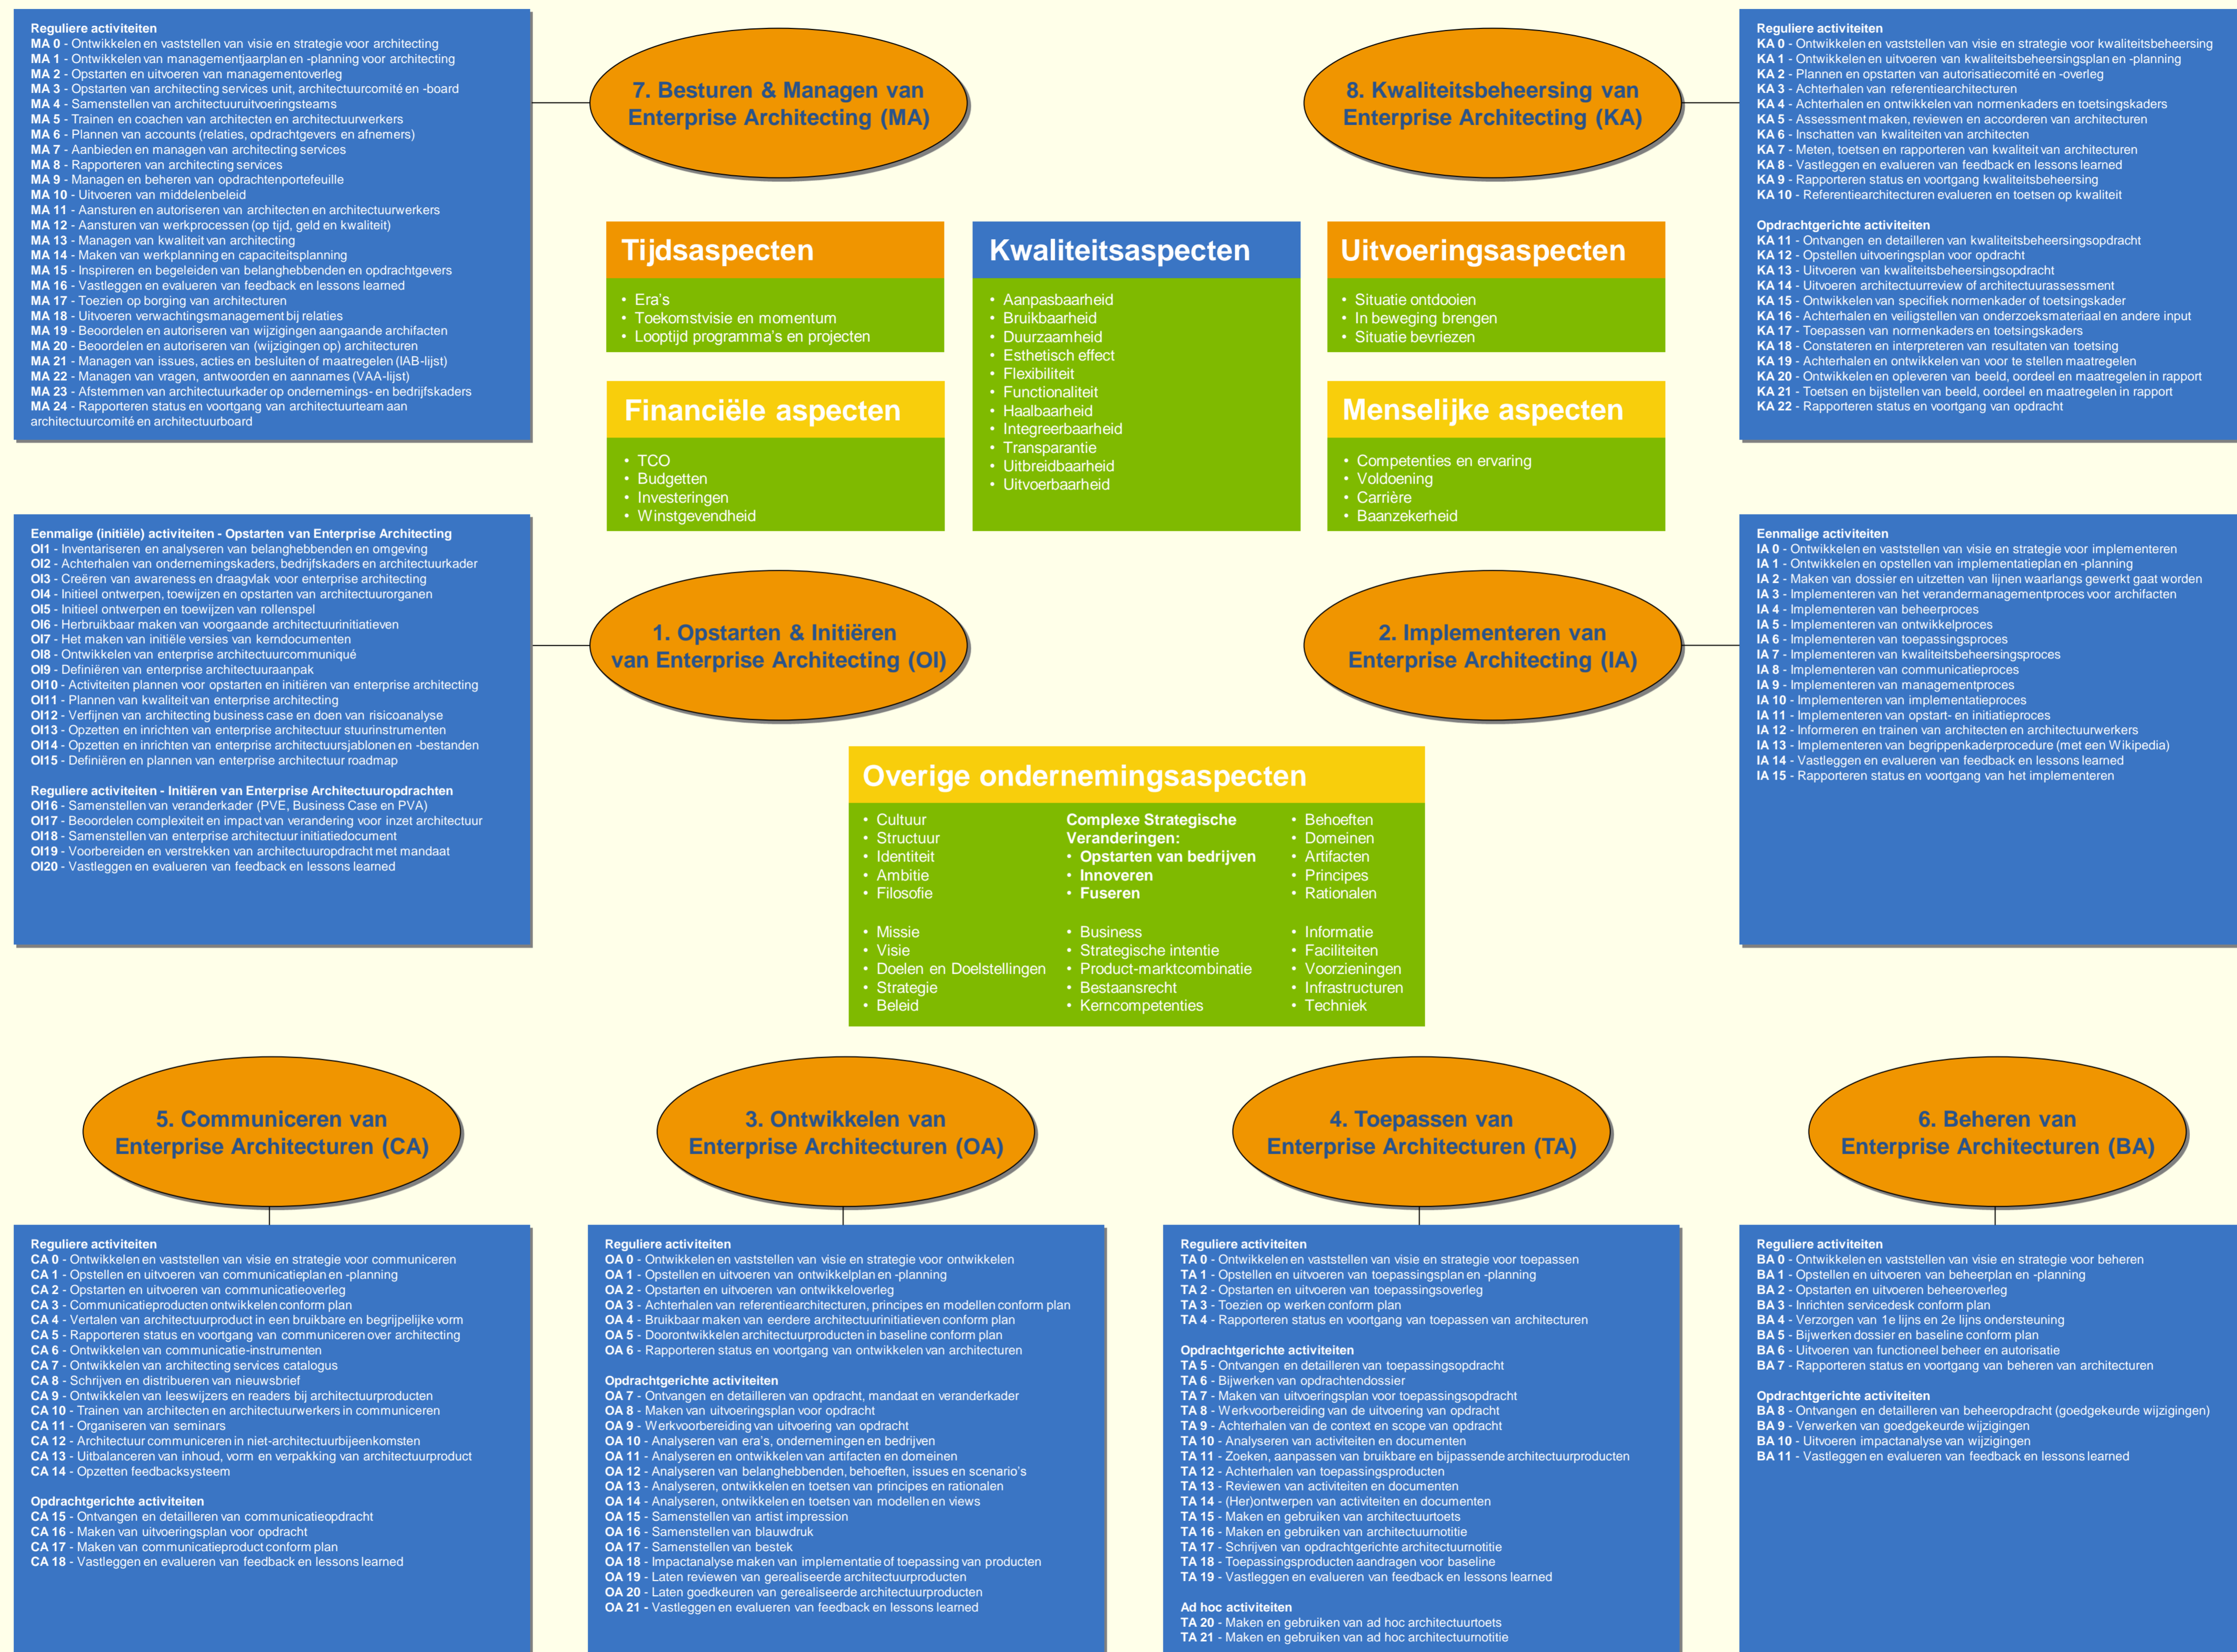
Reguliere activiteiten
MA 0 - Ontwikkelen en vaststellen van visie en strategie voor architecting
MA 1 - Ontwikkelen van managementjaarplan en -planning voor architecting
MA 2 - Opstarten en uitvoeren van managementoverleg
MA 3 - Opstarten van architecting services unit, architectuurcomité en -board
MA 4 - Samenstellen van architectuuruitvoeringsteams
MA 5 - Trainen en coachen van architecten en architectuurwerkers
MA 6 - Plannen van accounts (relaties, opdrachtgevers en afnemers)
MA 7 - Aanbieden en managen van architecting services
MA 8 - Rapporteren van architecting services
MA 9 - Managen en beheren van opdrachtenportefeuille
MA 10 - Uitvoeren van middelenbeleid
MA 11 - Aansturen en autoriseren van architecten en architectuurwerkers
MA 12 - Aansturen van werkprocessen (op tijd, geld en kwaliteit)
MA 13 - Managen van kwaliteit van architecting
MA 14 - Maken van werkplanning en capaciteitsplanning
MA 15 - Inspireren en begeleiden van belanghebbenden en opdrachtgevers
MA 16 - Vastleggen en evalueren van feedback en lessons learned
MA 17 - Toezien op borging van architecturen
MA 18 - Uitvoeren verwachtingsmanagement bij relaties
MA 19 - Beoordelen en autoriseren van wijzigingen aangaande archifacten
MA 20 - Beoordelen en autoriseren van (wijzigingen op) architecturen
MA 21 - Managen van issues, acties en besluiten of maatregelen (IAB-lijst)
MA 22 - Managen van vragen, antwoorden en aannames (VAA-lijst)
MA 23 - Afstemmen van architectuurkader op ondernemings- en bedrijfskaders
MA 24 - Rapporteren status en voortgang van architectuurteam aan architectuurcomité en architectuurboard

7. Besturen & Managen van Enterprise Architecting (MA)

8. Kwaliteitsbeheersing van Enterprise Architecting (KA)

Reguliere activiteiten
KA 0 - Ontwikkelen en vaststellen van visie en strategie voor kwaliteitsbeheersing
KA 1 - Ontwikkelen en uitvoeren van kwaliteitsbeheersingsplan en -planning
KA 2 - Plannen en opstarten van autorisatiecomité en -overleg
KA 3 - Achterhalen van referentiearchitecturen
KA 4 - Achterhalen en ontwikkelen van normenkaders en toetsingskaders
KA 5 - Assessment maken, reviewen en accorderen van architecturen
KA 6 - Inschatten van kwaliteiten van architecten
KA 7 - Meten, toetsen en rapporteren van kwaliteit van architecturen
KA 8 - Vastleggen en evalueren van feedback en lessons learned
KA 9 - Rapporteren status en voortgang kwaliteitsbeheersing
KA 10 - Referentiearchitecturen evalueren en toetsen op kwaliteit

Opdrachtgerichte activiteiten
KA 11 - Ontvangen en detailleren van kwaliteitsbeheersingsopdracht
KA 12 - Opstellen uitvoeringsplan voor opdracht
KA 13 - Uitvoeren van kwaliteitsbeheersingsopdracht
KA 14 - Uitvoeren architectuurreview of architectuurassessment
KA 15 - Ontwikkelen van specifiek normenkader of toetsingskader
KA 16 - Achterhalen en veiligstellen van onderzoeksmateriaal en andere input
KA 17 - Toepassen van normenkaders en toetsingskaders
KA 18 - Constateren en interpreteren van resultaten van toetsing
KA 19 - Achterhalen en ontwikkelen van voor te stellen maatregelen
KA 20 - Ontwikkelen en opleveren van beeld, oordeel en maatregelen in rapport
KA 21 - Toetsen en bijstellen van beeld, oordeel en maatregelen in rapport
KA 22 - Rapporteren status en voortgang van opdracht

Tijdsaspecten
• Era's
• Toekomstvisie en momentum
• Looptijd programma's en projecten

Kwaliteitsaspecten
• Aanpasbaarheid
• Bruikbaarheid
• Duurzaamheid
• Esthetisch effect
• Flexibiliteit
• Functionaliteit
• Haalbaarheid
• Integreerbaarheid
• Transparantie
• Uitbreidbaarheid
• Uitvoerbaarheid

Uitvoeringsaspecten
• Situatie ontdooien
• In beweging brengen
• Situatie bevriezen

Financiële aspecten
• TCO
• Budgetten
• Investeringen
• Winstgevendheid

Menselijke aspecten
• Competenties en ervaring
• Voldoening
• Carrière
• Baanzekerheid

Eenmalige (initiële) activiteiten - Opstarten van Enterprise Architecting
OI1 - Inventariseren en analyseren van belanghebbenden en omgeving
OI2 - Achterhalen van ondernemingskaders, bedrijfskaders en architectuurkader
OI3 - Creëren van awareness en draagvlak voor enterprise architecting
OI4 - Initieel ontwerpen, toewijzen en opstarten van architectuurorganen
OI5 - Initieel ontwerpen en toewijzen van rollenspel
OI6 - Herbruikbaar maken van voorgaande architectuurinitiatieven
OI7 - Het maken van initiële versies van kerndocumenten
OI8 - Ontwikkelen van enterprise architectuurcommuniqué
OI9 - Definiëren van enterprise architectuuraanpak
OI10 - Activiteiten plannen voor opstarten en initiëren van enterprise architecting
OI11 - Plannen van kwaliteit van enterprise architecting
OI12 - Verfijnen van architecting business case en doen van risicoanalyse
OI13 - Opzetten en inrichten van enterprise architectuur stuurinstrumenten
OI14 - Opzetten en inrichten van enterprise architectuursjablonen en -bestanden
OI15 - Definiëren en plannen van enterprise architectuur roadmap

Reguliere activiteiten - Initiëren van Enterprise Architectuuropdrachten
OI16 - Samenstellen van veranderkader (PVE, Business Case en PVA)
OI17 - Beoordelen complexiteit en impact van verandering voor inzet architectuur
OI18 - Samenstellen van enterprise architectuur initiatiedocument
OI19 - Voorbereiden en verstrekken van architectuuropdracht met mandaat
OI20 - Vastleggen en evalueren van feedback en lessons learned

1. Opstarten & Initiëren van Enterprise Architecting (OI)

2. Implementeren van Enterprise Architecting (IA)

Eenmalige activiteiten
IA 0 - Ontwikkelen en vaststellen van visie en strategie voor implementeren
IA 1 - Ontwikkelen en opstellen van implementatieplan en -planning
IA 2 - Maken van dossier en uitzetten van lijnen waarlangs gewerkt gaat worden
IA 3 - Implementeren van het verandermanagementproces voor archifacten
IA 4 - Implementeren van beheerproces
IA 5 - Implementeren van ontwikkelproces
IA 6 - Implementeren van toepassingsproces
IA 7 - Implementeren van kwaliteitsbeheersingsproces
IA 8 - Implementeren van communicatieproces
IA 9 - Implementeren van managementproces
IA 10 - Implementeren van implementatieproces
IA 11 - Implementeren van opstart- en initiatieproces
IA 12 - Informeren en trainen van architecten en architectuurwerkers
IA 13 - Implementeren van begrippenkaderprocedure (met een Wikipedia)
IA 14 - Vastleggen en evalueren van feedback en lessons learned
IA 15 - Rapporteren status en voortgang van het implementeren

Overige ondernemingsaspecten
• Cultuur
• Structuur
• Identiteit
• Ambitie
• Filosofie

• Missie
• Visie
• Doelen en Doelstellingen
• Strategie
• Beleid

Complexe Strategische Veranderingen:
• Opstarten van bedrijven
• Innoveren
• Fuseren

• Business
• Strategische intentie
• Product-marktcombinatie
• Bestaansrecht
• Kerncompetenties

• Behoeften
• Domeinen
• Artifacten
• Principes
• Rationalen

• Informatie
• Faciliteiten
• Voorzieningen
• Infrastructuren
• Techniek

5. Communiceren van Enterprise Architecturen (CA)

3. Ontwikkelen van Enterprise Architecturen (OA)

4. Toepassen van Enterprise Architecturen (TA)

6. Beheren van Enterprise Architecturen (BA)

Reguliere activiteiten
CA 0 - Ontwikkelen en vaststellen van visie en strategie voor communiceren
CA 1 - Opstellen en uitvoeren van communicatieplan en -planning
CA 2 - Opstarten en uitvoeren van communicatieoverleg
CA 3 - Communicatieproducten ontwikkelen conform plan
CA 4 - Vertalen van architectuurproduct in een bruikbare en begrijpelijke vorm
CA 5 - Rapporteren status en voortgang van communiceren over architecting
CA 6 - Ontwikkelen van communicatie-instrumenten
CA 7 - Ontwikkelen van architecting services catalogus
CA 8 - Schrijven en distribueren van nieuwsbrief
CA 9 - Ontwikkelen van leeswijzers en readers bij architectuurproducten
CA 10 - Trainen van architecten en architectuurwerkers in communiceren
CA 11 - Organiseren van seminars
CA 12 - Architectuur communiceren in niet-architectuurbijeenkomsten
CA 13 - Uitbalanceren van inhoud, vorm en verpakking van architectuurproduct
CA 14 - Opzetten feedbacksysteem

Opdrachtgerichte activiteiten
CA 15 - Ontvangen en detailleren van communicatieopdracht
CA 16 - Maken van uitvoeringsplan voor opdracht
CA 17 - Maken van communicatieproduct conform plan
CA 18 - Vastleggen en evalueren van feedback en lessons learned

Reguliere activiteiten
OA 0 - Ontwikkelen en vaststellen van visie en strategie voor ontwikkelen
OA 1 - Opstellen en uitvoeren van ontwikkelplan en -planning
OA 2 - Opstarten en uitvoeren van ontwikkeloverleg
OA 3 - Achterhalen van referentiearchitecturen, principes en modellen conform plan
OA 4 - Bruikbaar maken van eerdere architectuurinitiatieven conform plan
OA 5 - Doorontwikkelen architectuurproducten in baseline conform plan
OA 6 - Rapporteren status en voortgang van ontwikkelen van architecturen

Opdrachtgerichte activiteiten
OA 7 - Ontvangen en detailleren van opdracht, mandaat en veranderkader
OA 8 - Maken van uitvoeringsplan voor opdracht
OA 9 - Werkvoorbereiding van uitvoering van opdracht
OA 10 - Analyseren van era's, ondernemingen en bedrijven
OA 11 - Analyseren, ontwikkelen van artifacten en domeinen
OA 12 - Analyseren van belanghebbenden, behoeften, issues en scenario's
OA 13 - Analyseren, ontwikkelen en toetsen van principes en rationalen
OA 14 - Analyseren, ontwikkelen en toetsen van modellen en views
OA 15 - Samenstellen van artist impression
OA 16 - Samenstellen van blauwdruk
OA 17 - Samenstellen van bestek
OA 18 - Impactanalyse maken van implementatie of toepassing van producten
OA 19 - Laten reviewen van gerealiseerde architectuurproducten
OA 20 - Laten goedkeuren van gerealiseerde architectuurproducten
OA 21 - Vastleggen en evalueren van feedback en lessons learned

Reguliere activiteiten
TA 0 - Ontwikkelen en vaststellen van visie en strategie voor toepassen
TA 1 - Opstellen en uitvoeren van toepassingsplan en -planning
TA 2 - Opstarten en uitvoeren van toepassingsoverleg
TA 3 - Toezien op werken conform plan
TA 4 - Rapporteren status en voortgang van toepassen van architecturen

Opdrachtgerichte activiteiten
TA 5 - Ontvangen en detailleren van toepassingsopdracht
TA 6 - Bijwerken van opdrachtendossier
TA 7 - Maken van uitvoeringsplan voor toepassingsopdracht
TA 8 - Werkvoorbereiding van de uitvoering van opdracht
TA 9 - Achterhalen van de context en scope van opdracht
TA 10 - Analyseren van activiteiten en documenten
TA 11 - Zoeken, aanpassen van bruikbare en bijpassende architectuurproducten
TA 12 - Achterhalen van toepassingsproducten
TA 13 - Reviewen van activiteiten en documenten
TA 14 - (Her)ontwerpen van activiteiten en documenten
TA 15 - Maken en gebruiken van architectuurtoets
TA 16 - Maken en gebruiken van architectuurnotitie
TA 17 - Schrijven van opdrachtgerichte architectuurnotitie
TA 18 - Toepassingsproducten aandragen voor baseline
TA 19 - Vastleggen en evalueren van feedback en lessons learned

Ad hoc activiteiten
TA 20 - Maken en gebruiken van ad hoc architectuurtoets
TA 21 - Maken en gebruiken van ad hoc architectuurnotitie

Reguliere activiteiten
BA 0 - Ontwikkelen en vaststellen van visie en strategie voor beheren
BA 1 - Opstellen en uitvoeren van beheerplan en -planning
BA 2 - Opstarten en uitvoeren beheeroverleg
BA 3 - Inrichten servicedesk conform plan
BA 4 - Verzorgen van 1e lijns en 2e lijns ondersteuning
BA 5 - Bijwerken dossier en baseline conform plan
BA 6 - Uitvoeren van functioneel beheer en autorisatie
BA 7 - Rapporteren status en voortgang van beheren van architecturen

Opdrachtgerichte activiteiten
BA 8 - Ontvangen en detailleren van beheeropdracht (goedgekeurde wijzigingen)
BA 9 - Verwerken van goedgekeurde wijzigingen
BA 10 - Uitvoeren impactanalyse van wijzigingen
BA 11 - Vastleggen en evalueren van feedback en lessons learned